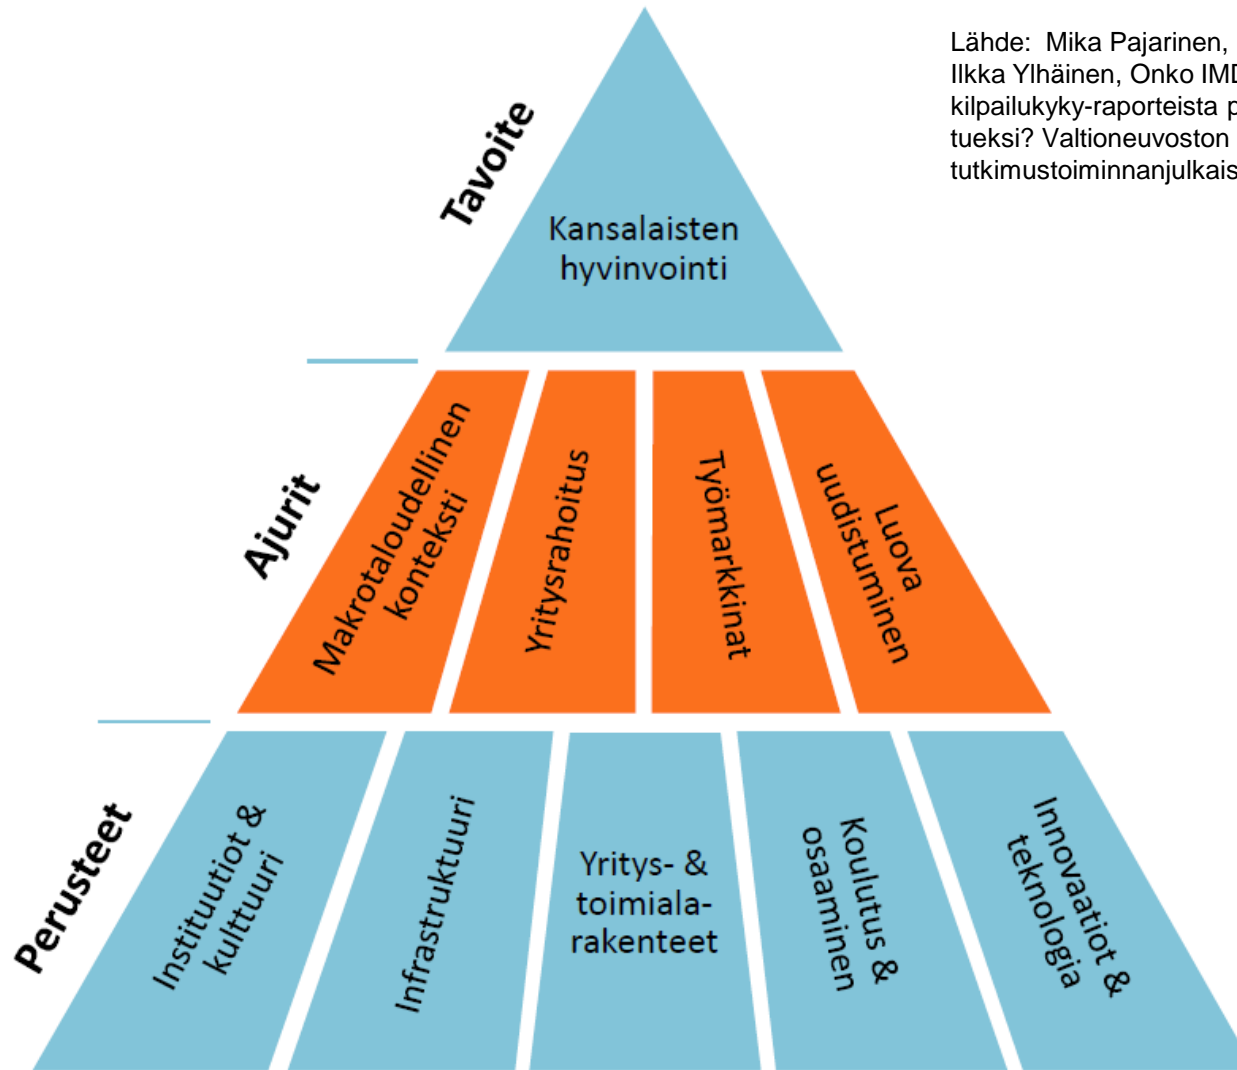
Lähde: Mika Pajarinen, Ilkka Ylhäinen, Onko IMD kilpailukyky-raporteista p tueksi? Valtioneuvoston tutkimustoiminnanjulkais

Tavoite

Kansalaisten hyvinvointi

Ajurit

Makrotaloudellinen konteksti

Yritysrahoitus

Työmarkkinat

Luova uudistuminen

Perusteet

Instituutiot & kulttuuri

Infrastruktuuri

Yritys- & toimiala-rakenteet

Koulutus & osaaminen

Innovaatiot & teknologia